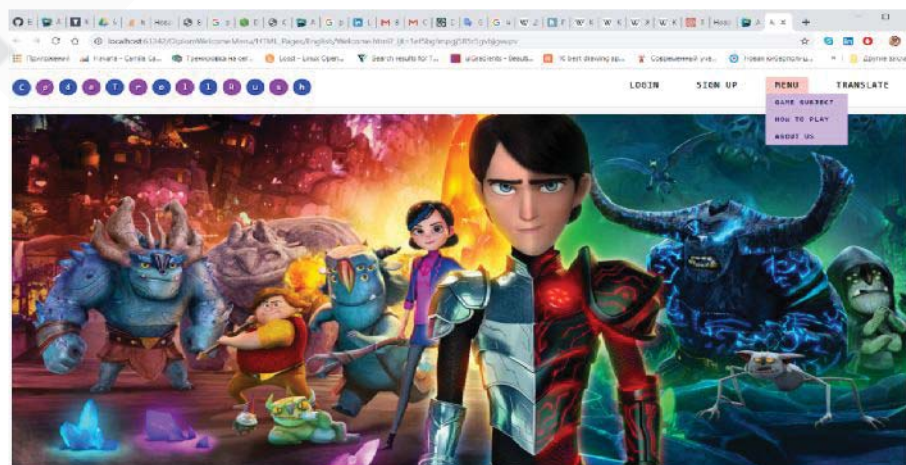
localhost:61342/OptionWelcomeMenu/HTML_Pages/English/Welcome.html?_ijt=1ef5bg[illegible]

Приложения | Fanarte – Camila Ca... | Тренировка на сег... | Load – Linux Open... | Search results for T... | uiGradients – Beauti... | 16 best drawing ap... | Современный учеб... | Новая вкладка... | Другие вклад

C p d a T r o l l l u s h

LOGIN SIGN UP MENU TRANSLATE

GAME SUBJECT
HOW TO PLAY
ABOUT US